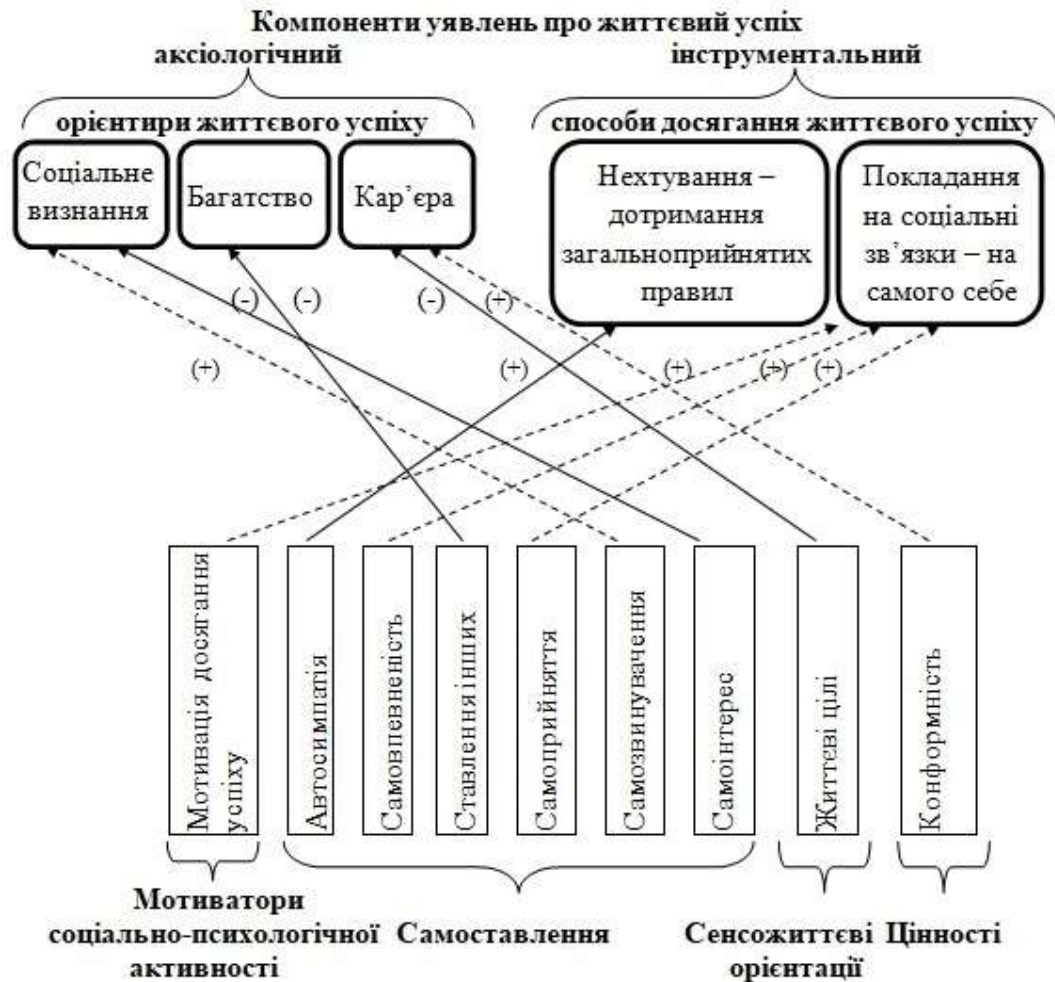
Компоненти уявлень про життєвий успіх

аксіологічний

орієнтири життєвого успіху

Соціальне визнання

Багатство

Кар'єра

інструментальний

способи досягання життєвого успіху

Нехтування – дотримання загальноприйнятих правил

Покладання на соціальні зв'язки – на самого себе

(-) (-) (-) (+)

(+) (+) (+) (+) (+)

Мотивація досягання успіху

Автосимпатія

Самовпевненість

Ставлення інших

Самоприйняття

Самозвинувачення

Самоінтерес

Життєві цілі

Конформність

Мотиватори соціально-психологічної активності

Самоставлення

Сенсожиттєві орієнтації

Цінності